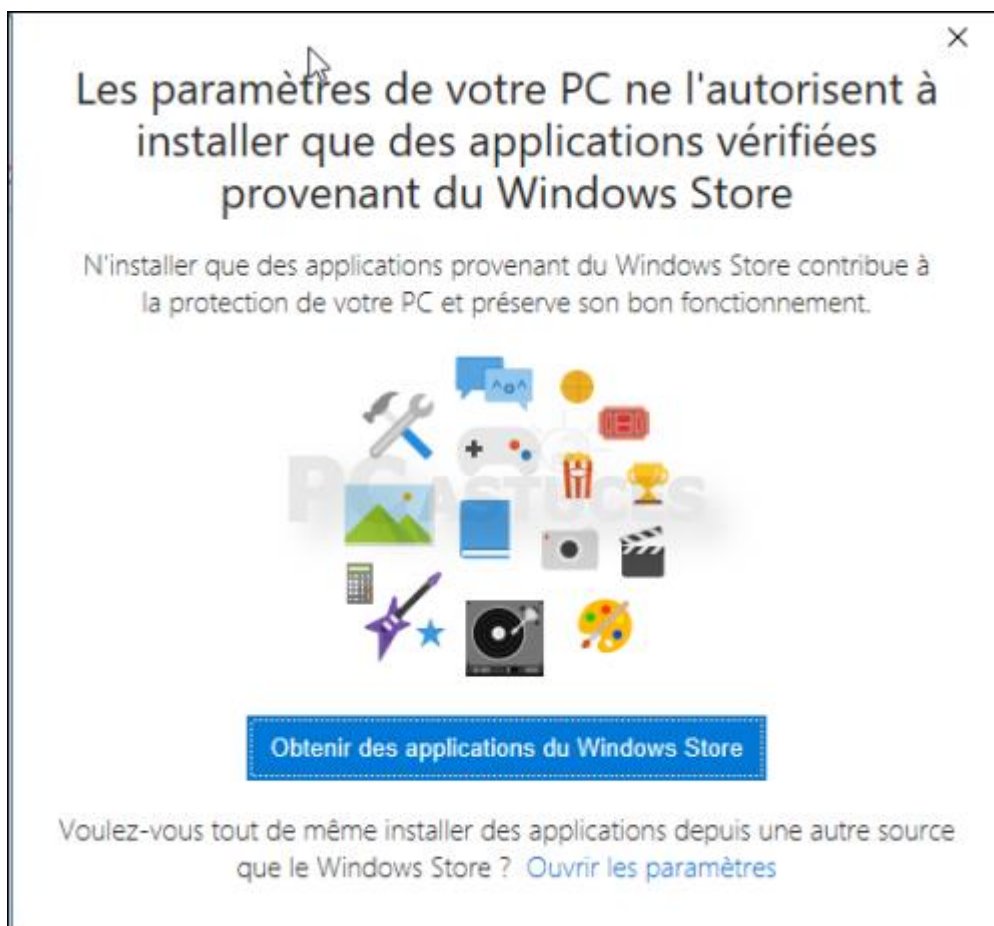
×

Les paramètres de votre PC ne l'autorisent à installer que des applications vérifiées provenant du Windows Store

N'installer que des applications provenant du Windows Store contribue à la protection de votre PC et préserve son bon fonctionnement.

PC ASTUCES

Obtenir des applications du Windows Store

Voulez-vous tout de même installer des applications depuis une autre source que le Windows Store ? Ouvrir les paramètres